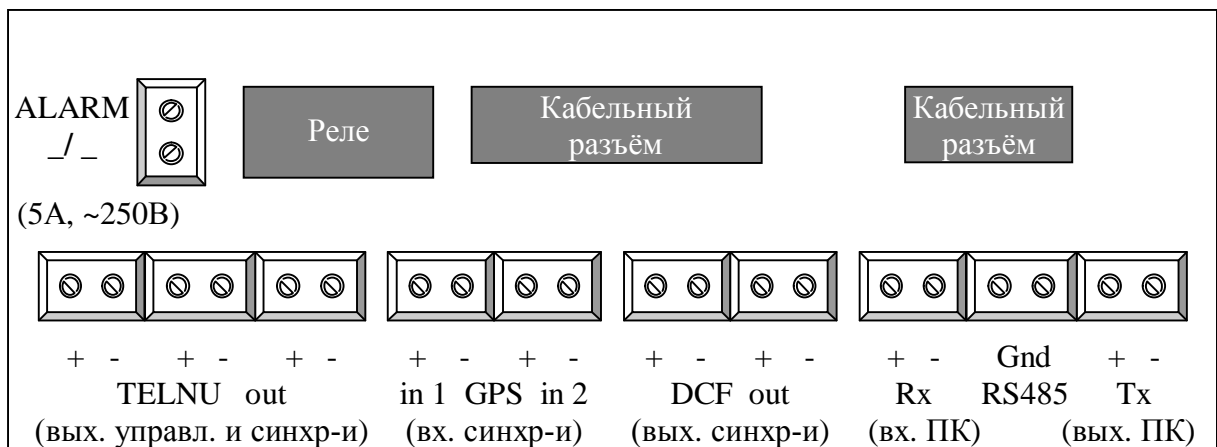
ALARM
_/ _

(5А, ~250В)

Реле

Кабельный разъём

Кабельный разъём

+ - + - + -
TELNU out
(вых. управл. и синхр-и)

+ - + -
in 1 GPS in 2
(вх. синхр-и)

+ - + -
DCF out
(вых. синхр-и)

+ -
Rx
(вх. ПК)

Gnd
RS485

+ -
Tx
(вых. ПК)